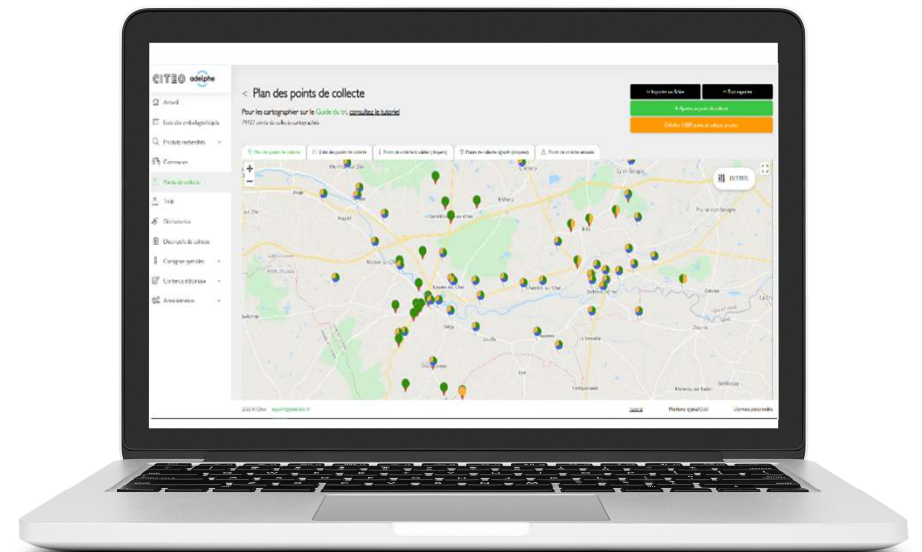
CITEO adelphe

Accueil

Liste des emballages

Produits recherchés

Communes

Points de collecte

Trids

Déchetteries

Documents de collecte

Consignes spéciales

Contenus éditoriaux

Administration

< Plan des points de collecte

Pour les cartographes sur le Guide du tri, consultez le tutoriel

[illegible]

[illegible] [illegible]

+ Ajouter un point de collecte

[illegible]

Plan des points de collecte

Liste des points de collecte

Points de collecte à valider

Points de collecte ignorés

Points de collecte annulés

FILTRES

Mareuil-sur-Cher

Saint-Aignan

Selles-sur-Cher

2022 © Citeo

Mentions légales

Données personnelles